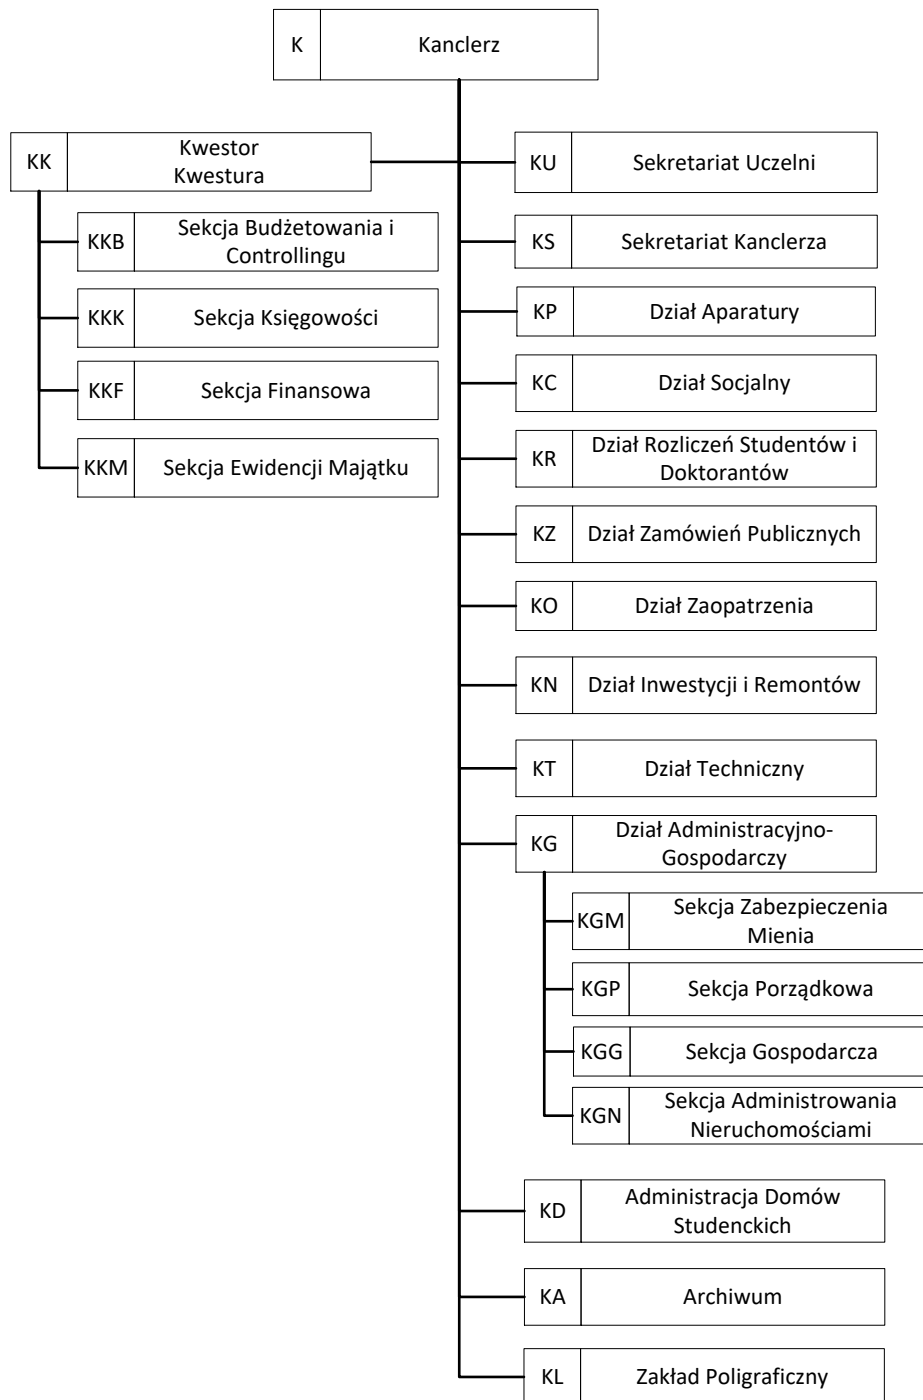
K Kanclerz

KK Kwestor Kwestura

KKB Sekcja Budżetowania i Controllingu

KKK Sekcja Księgowości

KKF Sekcja Finansowa

KKM Sekcja Ewidencji Majątku

KU Sekretariat Uczelni

KS Sekretariat Kanclerza

KP Dział Aparatury

KC Dział Socjalny

KR Dział Rozliczeń Studentów i Doktorantów

KZ Dział Zamówień Publicznych

KO Dział Zaopatrzenia

KN Dział Inwestycji i Remontów

KT Dział Techniczny

KG Dział Administracyjno-Gospodarczy

KGM Sekcja Zabezpieczenia Mienia

KGP Sekcja Porządkowa

KGG Sekcja Gospodarcza

KGN Sekcja Administrowania Nieruchomościami

KD Administracja Domów Studenckich

KA Archiwum

KL Zakład Poligraficzny